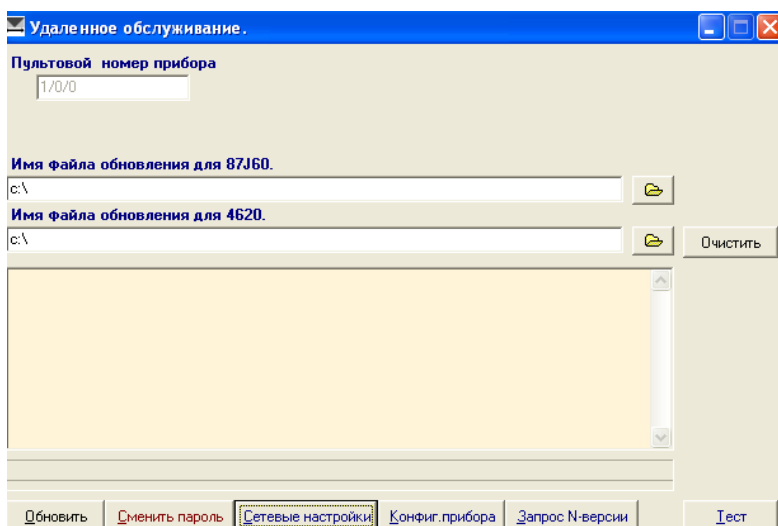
Удаленное обслуживание.

Пультовой номер прибора

1/0/0

Имя файла обновления для 87J60.

c:\

Имя файла обновления для 4620.

c:\

Очистить

Обновить | Сменить пароль | Сетевые настройки | Конфиг.прибора | Запрос N-версии | Тест